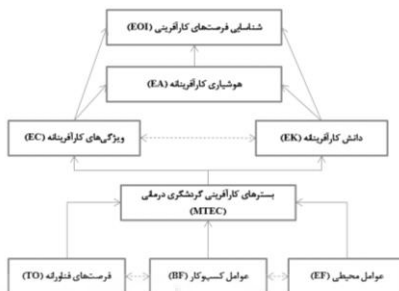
شناسایی فرصت‌های کارآفرینی (EOI)

هوشیاری کارآفرینانه (EA)

ویژگی‌های کارآفرینانه (EC)

دانش کارآفرینانه (EK)

بسترهای کارآفرینی گردشگری درمانی (MTEC)

فرصت‌های فناورانه (TO)

عوامل کسب‌وکار (BF)

عوامل محیطی (EF)